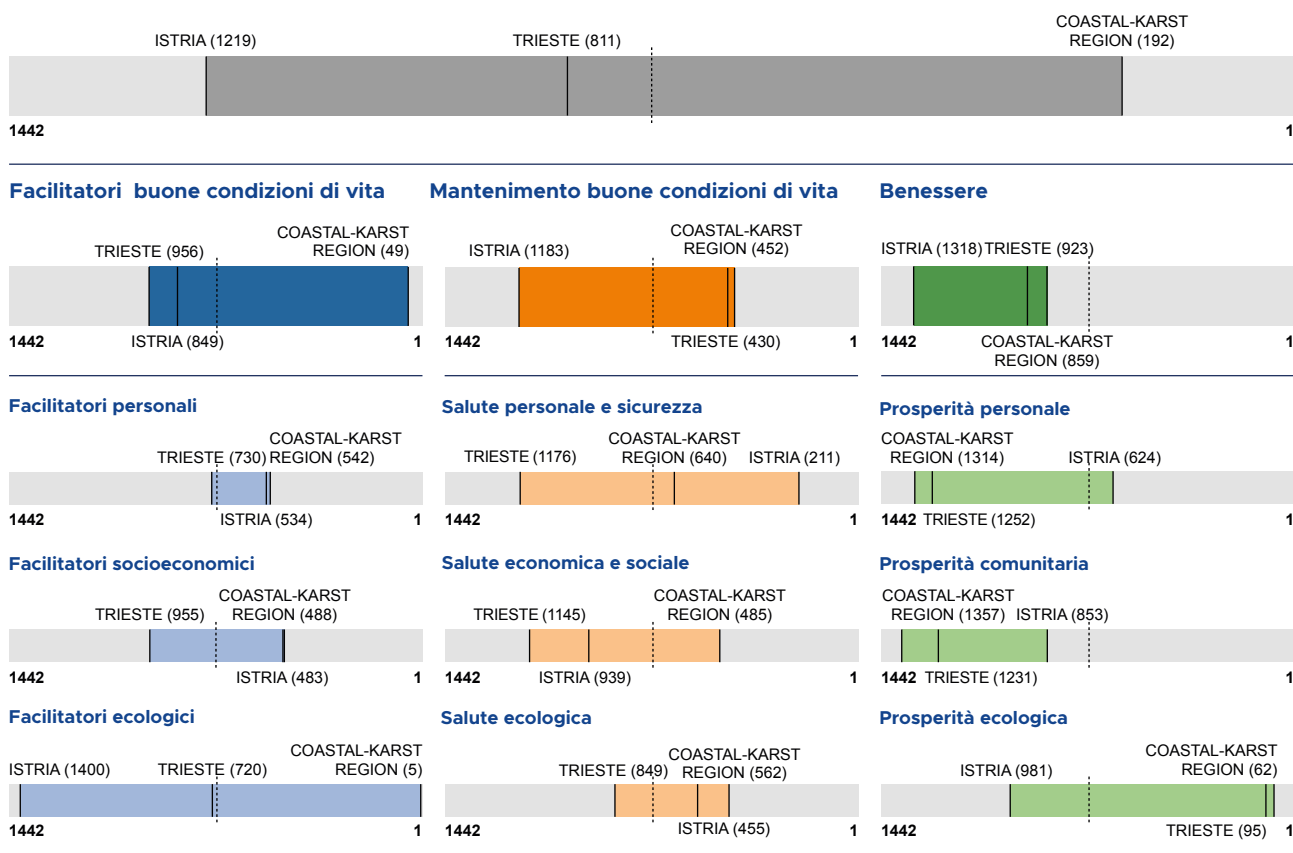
ISTRIA (1219)
TRIESTE (811)
COASTAL-KARST REGION (192)
1442
1

Facilitatori buone condizioni di vita
TRIESTE (956)
COASTAL-KARST REGION (49)
1442
ISTRIA (849)
1

Mantenimento buone condizioni di vita
ISTRIA (1183)
COASTAL-KARST REGION (452)
1442
TRIESTE (430)
1

Benessere
ISTRIA (1318)
TRIESTE (923)
1442
COASTAL-KARST REGION (859)
1

Facilitatori personali
TRIESTE (730)
COASTAL-KARST REGION (542)
1442
ISTRIA (534)
1

Salute personale e sicurezza
TRIESTE (1176)
COASTAL-KARST REGION (640)
ISTRIA (211)
1442
1

Prosperità personale
COASTAL-KARST REGION (1314)
ISTRIA (624)
1442
TRIESTE (1252)
1

Facilitatori socioeconomici
TRIESTE (955)
COASTAL-KARST REGION (488)
1442
ISTRIA (483)
1

Salute economica e sociale
TRIESTE (1145)
COASTAL-KARST REGION (485)
1442
ISTRIA (939)
1

Prosperità comunitaria
COASTAL-KARST REGION (1357)
ISTRIA (853)
1442
TRIESTE (1231)
1

Facilitatori ecologici
ISTRIA (1400)
TRIESTE (720)
COASTAL-KARST REGION (5)
1442
1

Salute ecologica
TRIESTE (849)
COASTAL-KARST REGION (562)
1442
ISTRIA (455)
1

Prosperità ecologica
ISTRIA (981)
COASTAL-KARST REGION (62)
1442
TRIESTE (95)
1